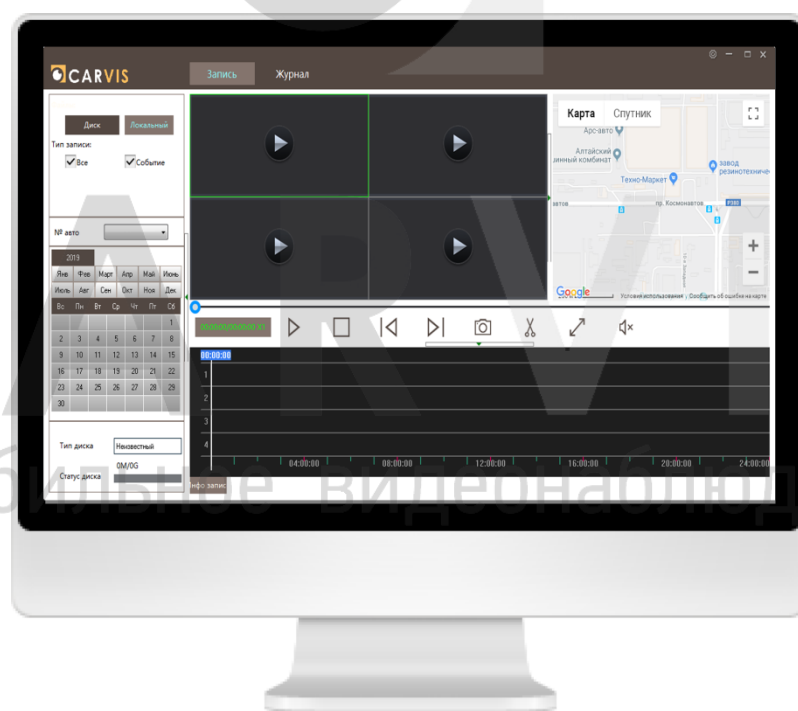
CARVIS

Запись

Журнал

Диск

Локальный

Тип записи:

Все

Событие

№ авто

2019

| Янв | Фев | Март | Апр | Май | Июнь |
|---|---|---|---|---|---|
| Июль | Авг | Сен | Окт | Ноя | Дек |

| Вс | Пн | Вт | Ср | Чт | Пт | Сб |
|---|---|---|---|---|---|---|
| | | | | | | 1 |
| 2 | 3 | 4 | 5 | 6 | 7 | 8 |
| 9 | 10 | 11 | 12 | 13 | 14 | 15 |
| 16 | 17 | 18 | 19 | 20 | 21 | 22 |
| 23 | 24 | 25 | 26 | 27 | 28 | 29 |
| 30 | | | | | | |

Тип диска

Неизвестный

0M/0G

Статус диска

Карта

Спутник

Арс-авто

Алтайский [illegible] комбинат

Техно-Маркет

завод резинотехниче

пр. Космонавтов

Google

Условия использования

Сообщить об ошибке на карте

00:00:00

1

2

3

4

04:00:00

08:00:00

12:00:00

16:00:00

20:00:00

24:00:00

Инфо запис

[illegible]ильное видеонаблюд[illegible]